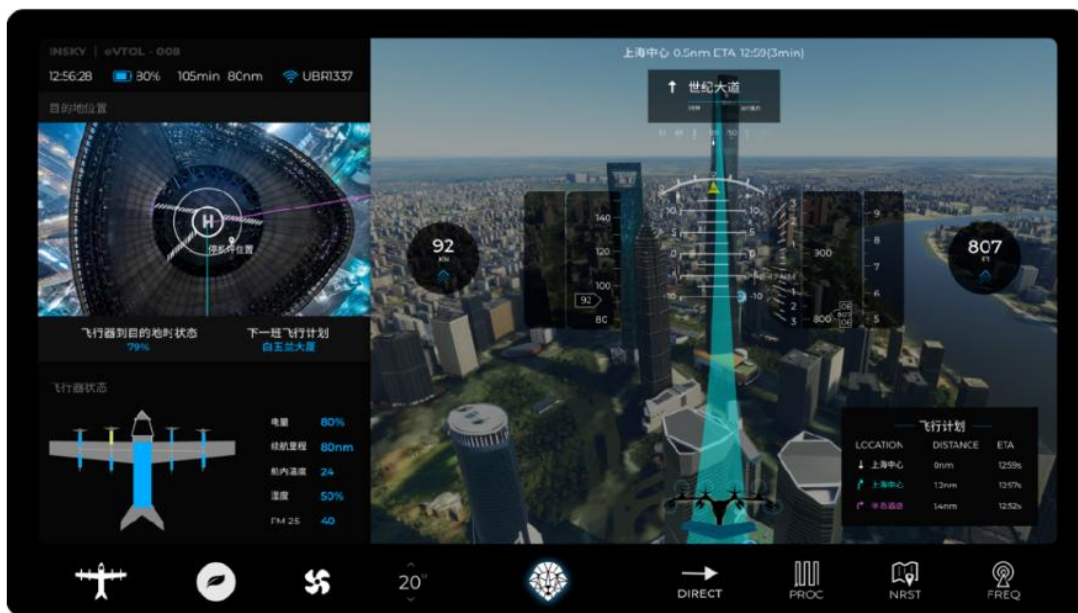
INSKY | eVTOL - 008

12:56:28 30% 105min 80nm UBR1337

目的地位置

停机坪位置

飞行器到目的地时状态
79%

下一班飞行计划
白玉兰大厦

飞行器状态

| 电量 | 80% |
|---|---|
| 续航里程 | 80nm |
| 舱内温度 | 24 |
| 湿度 | 50% |
| PM 2.5 | 40 |

上海中心 0.5nm ETA 12:59(3min)

世纪大道

92
KN

140
120
100
92
80

10
5
0
5
10

900
800

9
8
7
6
5

807
FT

飞行计划

| LOCATION | DISTANCE | ETA |
|---|---|---|
| 上海中心 | 0nm | 12:59s |
| 上海中心 | 1.2nm | 12:57s |
| 半岛酒店 | 1.4nm | 12:52s |

20°

DIRECT

PROC

NRST

FREQ